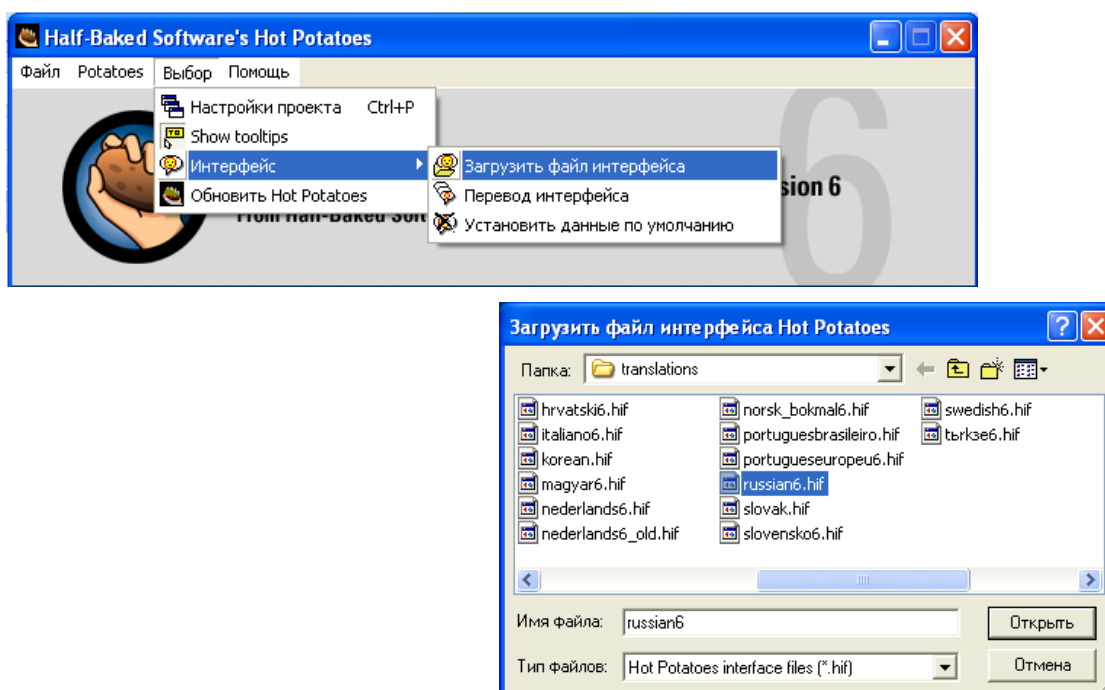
Half-Baked Software's Hot Potatoes

Файл Potatoes Выбор Помощь

Настройки проекта Ctrl+P
Show tooltips
Интерфейс
Обновить Hot Potatoes

Загрузить файл интерфейса
Перевод интерфейса
Установить данные по умолчанию

sion 6
From Half-Baked Soft

6

Загрузить файл интерфейса Hot Potatoes

Папка: translations

hrvatski6.hif
italiano6.hif
korean.hif
magyar6.hif
nederlands6.hif
nederlands6_old.hif
norsk_bokmal6.hif
portuguesbrasileiro.hif
portugueseuropeu6.hif
russian6.hif
slovak.hif
slovensko6.hif
swedish6.hif
tыrkзe6.hif

Имя файла: russian6
Тип файлов: Hot Potatoes interface files (*.hif)

Открыть
Отмена